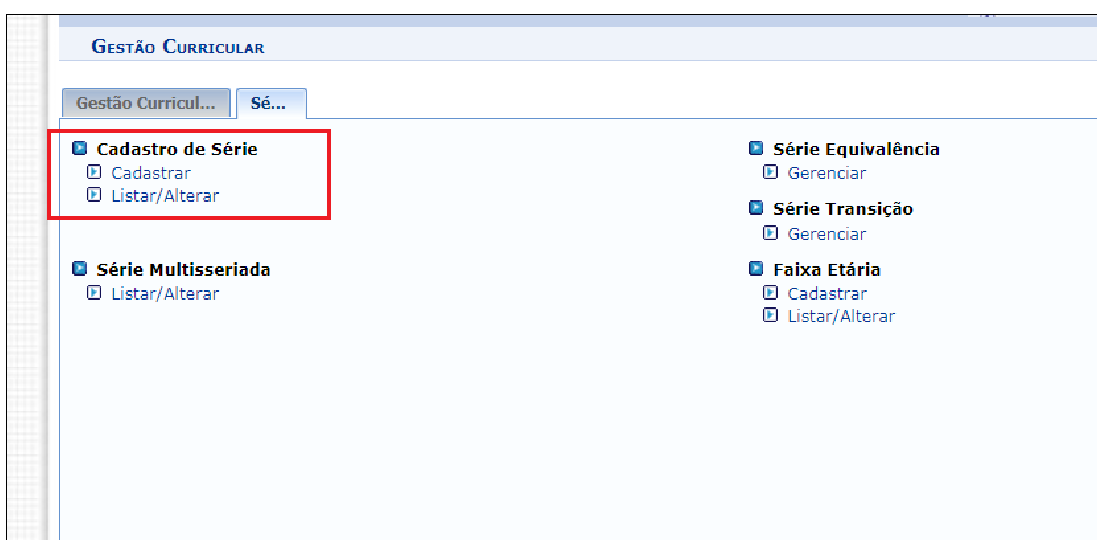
GESTÃO CURRICULAR

Gestão Curricul... | Sé...

Cadastro de Série
Cadastrar
Listar/Alterar

Série Multisseriada
Listar/Alterar

Série Equivalência
Gerenciar

Série Transição
Gerenciar

Faixa Etária
Cadastrar
Listar/Alterar